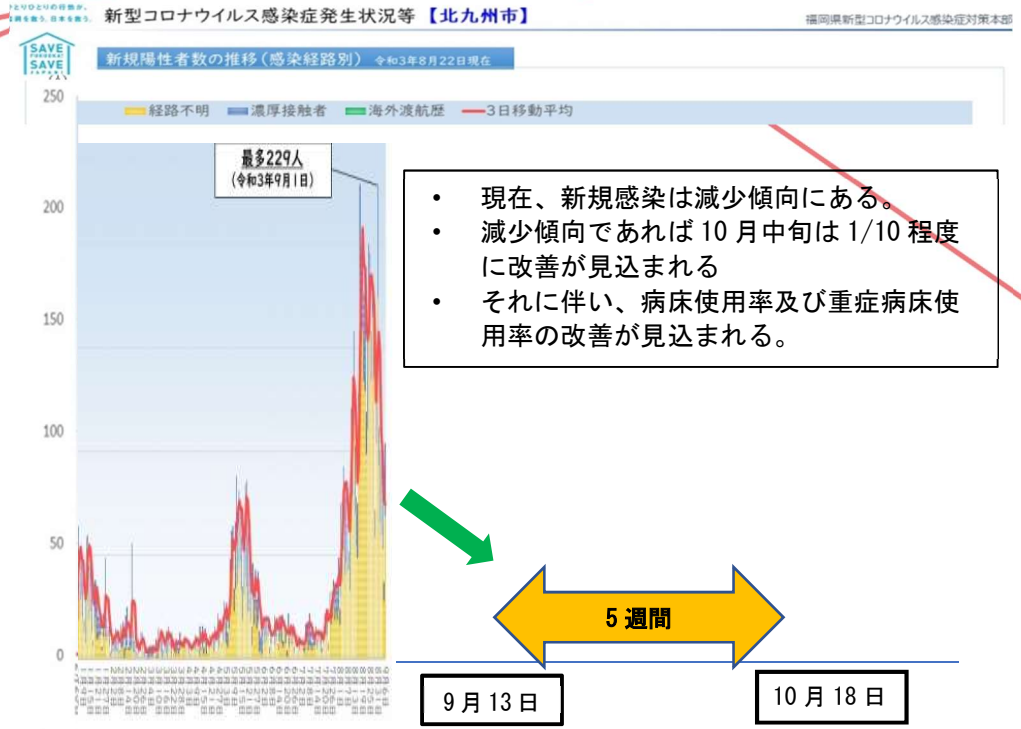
新型コロナウイルス感染症発生状況等【北九州市】

福岡県新型コロナウイルス感染症対策本部

SAVE SAVE

新規陽性者数の推移（感染経路別） 令和3年8月22日現在

250

経路不明　濃厚接触者　海外渡航歴　3日移動平均

最多229人
（令和3年9月1日）

200

150

100

50

0

• 現在、新規感染は減少傾向にある。
• 減少傾向であれば 10 月中旬は 1/10 程度に改善が見込まれる
• それに伴い、病床使用率及び重症病床使用率の改善が見込まれる。

5 週間

9 月 13 日

10 月 18 日